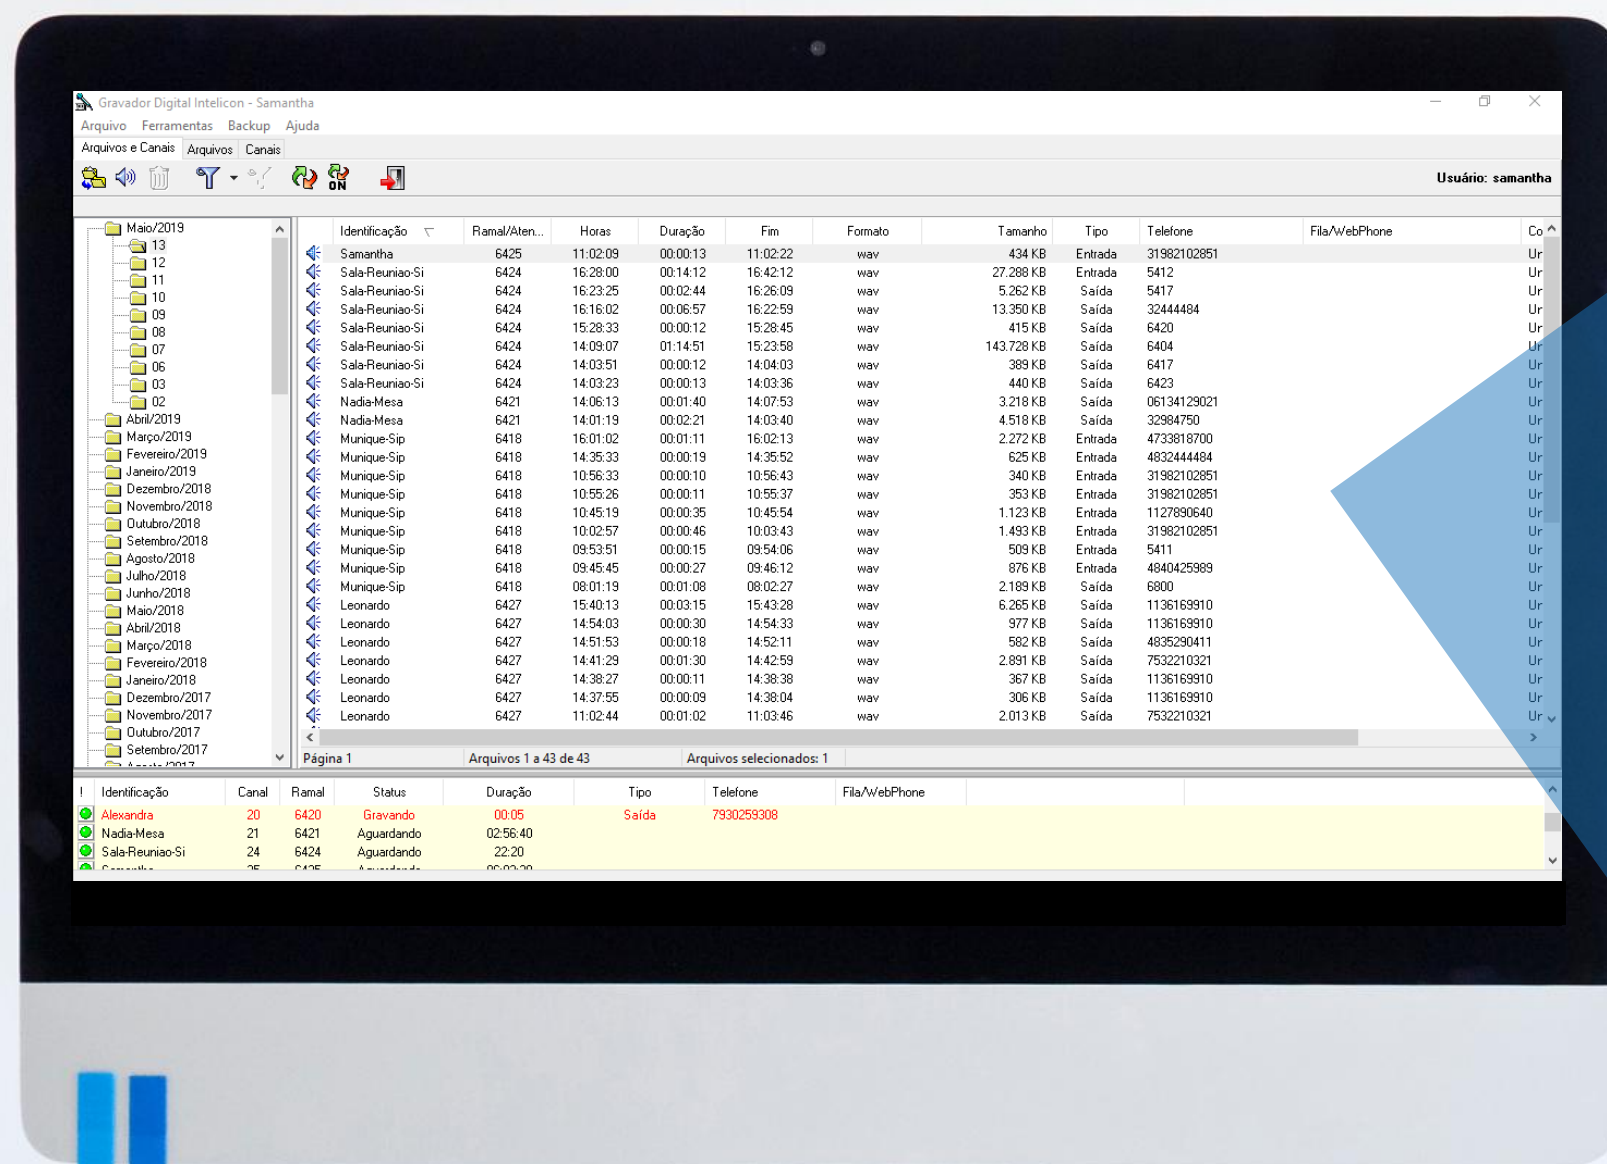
Gravador Digital Intelicon - Samantha

Arquivo Ferramentas Backup Ajuda

Arquivos e Canais Arquivos Canais

Usuário: samantha

Maio/2019
13
12
11
10
09
08
07
06
03
02
Abril/2019
Março/2019
Fevereiro/2019
Janeiro/2019
Dezembro/2018
Novembro/2018
Outubro/2018
Setembro/2018
Agosto/2018
Julho/2018
Junho/2018
Maio/2018
Abril/2018
Março/2018
Fevereiro/2018
Janeiro/2018
Dezembro/2017
Novembro/2017
Outubro/2017
Setembro/2017

| Identificação | Ramal/Aten... | Horas | Duração | Fim | Formato | Tamanho | Tipo | Telefone | Fila/WebPhone | Co |
|---|---|---|---|---|---|---|---|---|---|---|
| Samantha | 6425 | 11:02:09 | 00:00:13 | 11:02:22 | wav | 434 KB | Entrada | 31982102851 | | Ur |
| Sala-Reuniao-Si | 6424 | 16:28:00 | 00:14:12 | 16:42:12 | wav | 27.288 KB | Entrada | 5412 | | Ur |
| Sala-Reuniao-Si | 6424 | 16:23:25 | 00:02:44 | 16:26:09 | wav | 5.262 KB | Saída | 5417 | | Ur |
| Sala-Reuniao-Si | 6424 | 16:16:02 | 00:06:57 | 16:22:59 | wav | 13.350 KB | Saída | 32444484 | | Ur |
| Sala-Reuniao-Si | 6424 | 15:28:33 | 00:00:12 | 15:28:45 | wav | 415 KB | Saída | 6420 | | Ur |
| Sala-Reuniao-Si | 6424 | 14:09:07 | 01:14:51 | 15:23:58 | wav | 143.728 KB | Saída | 6404 | | Ur |
| Sala-Reuniao-Si | 6424 | 14:03:51 | 00:00:12 | 14:04:03 | wav | 389 KB | Saída | 6417 | | Ur |
| Sala-Reuniao-Si | 6424 | 14:03:23 | 00:00:13 | 14:03:36 | wav | 440 KB | Saída | 6423 | | Ur |
| Nadia-Mesa | 6421 | 14:06:13 | 00:01:40 | 14:07:53 | wav | 3.218 KB | Saída | 06134129021 | | Ur |
| Nadia-Mesa | 6421 | 14:01:19 | 00:02:21 | 14:03:40 | wav | 4.518 KB | Saída | 32984750 | | Ur |
| Munique-Sip | 6418 | 16:01:02 | 00:01:11 | 16:02:13 | wav | 2.272 KB | Entrada | 4733818700 | | Ur |
| Munique-Sip | 6418 | 14:35:33 | 00:00:19 | 14:35:52 | wav | 625 KB | Entrada | 4832444484 | | Ur |
| Munique-Sip | 6418 | 10:56:33 | 00:00:10 | 10:56:43 | wav | 340 KB | Entrada | 31982102851 | | Ur |
| Munique-Sip | 6418 | 10:55:26 | 00:00:11 | 10:55:37 | wav | 353 KB | Entrada | 31982102851 | | Ur |
| Munique-Sip | 6418 | 10:45:19 | 00:00:35 | 10:45:54 | wav | 1.123 KB | Entrada | 1127890640 | | Ur |
| Munique-Sip | 6418 | 10:02:57 | 00:00:46 | 10:03:43 | wav | 1.493 KB | Entrada | 31982102851 | | Ur |
| Munique-Sip | 6418 | 09:53:51 | 00:00:15 | 09:54:06 | wav | 509 KB | Entrada | 5411 | | Ur |
| Munique-Sip | 6418 | 09:45:45 | 00:00:27 | 09:46:12 | wav | 876 KB | Entrada | 4840425989 | | Ur |
| Munique-Sip | 6418 | 08:01:19 | 00:01:08 | 08:02:27 | wav | 2.189 KB | Saída | 6800 | | Ur |
| Leonardo | 6427 | 15:40:13 | 00:03:15 | 15:43:28 | wav | 6.265 KB | Saída | 1136169910 | | Ur |
| Leonardo | 6427 | 14:54:03 | 00:00:30 | 14:54:33 | wav | 977 KB | Saída | 1136169910 | | Ur |
| Leonardo | 6427 | 14:51:53 | 00:00:18 | 14:52:11 | wav | 582 KB | Saída | 4835290411 | | Ur |
| Leonardo | 6427 | 14:41:29 | 00:01:30 | 14:42:59 | wav | 2.891 KB | Saída | 7532210321 | | Ur |
| Leonardo | 6427 | 14:38:27 | 00:00:11 | 14:38:38 | wav | 367 KB | Saída | 1136169910 | | Ur |
| Leonardo | 6427 | 14:37:55 | 00:00:09 | 14:38:04 | wav | 306 KB | Saída | 1136169910 | | Ur |
| Leonardo | 6427 | 11:02:44 | 00:01:02 | 11:03:46 | wav | 2.013 KB | Saída | 7532210321 | | Ur |

Página 1 Arquivos 1 a 43 de 43 Arquivos selecionados: 1

| ! | Identificação | Canal | Ramal | Status | Duração | Tipo | Telefone | Fila/WebPhone |
|---|---|---|---|---|---|---|---|---|
| | Alexandra | 20 | 6420 | Gravando | 00:05 | Saída | 7930259308 | |
| | Nadia-Mesa | 21 | 6421 | Aguardando | 02:56:40 | | | |
| | Sala-Reuniao-Si | 24 | 6424 | Aguardando | 22:20 | | | |